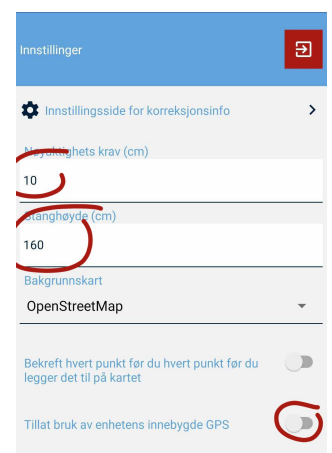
Innstillinger

Innstillingsside for korreksjonsinfo

Nøyaktighets krav (cm)

10

Stanghøyde (cm)

160

Bakgrunnskart

OpenStreetMap

Bekreft hvert punkt før du hvert punkt før du legger det til på kartet

Tillat bruk av enhetens innebygde GPS